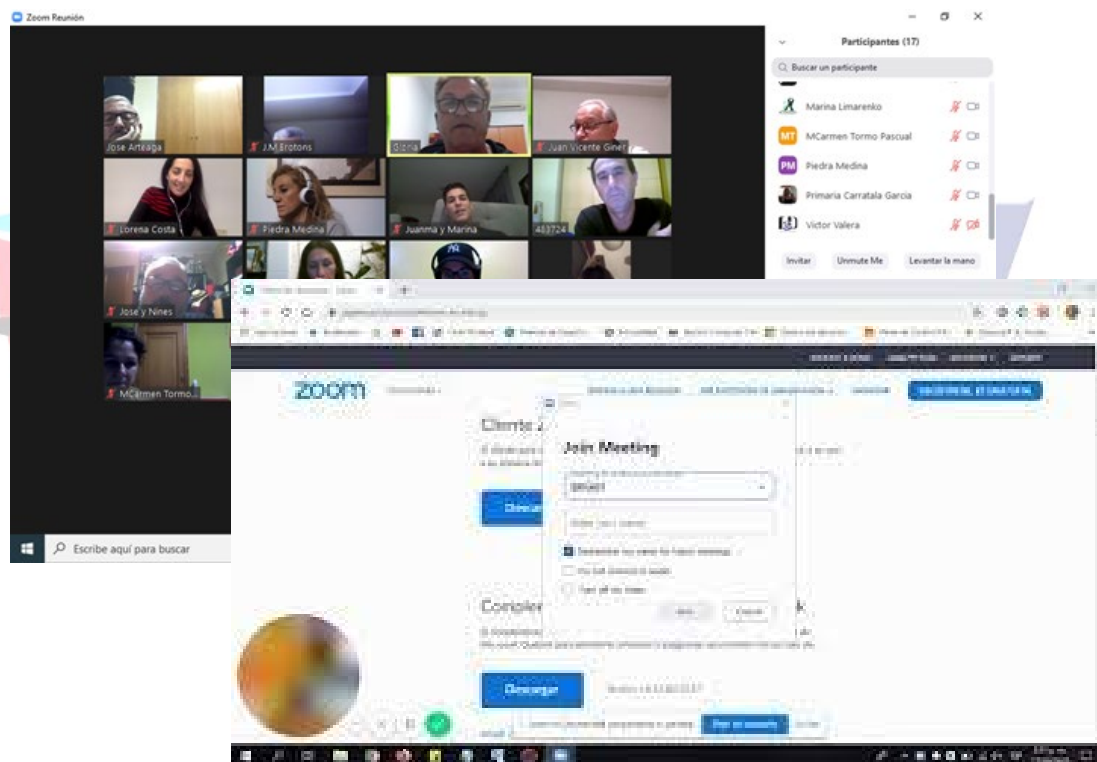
Zoom Reunión

Participantes (17)

Buscar un participante

Marina Limarenko
MT MCarmen Tormo Pascual
PM Piedra Medina
Primaria Carratala Garcia
Victor Valera

Invitar
Unmute Me
Levantar la mano

Jose Arteaga
J.M Brotons
Gloria
Juan Vicente Giner
Lorena Costa
Piedra Medina
Juanma y Marina
483724
Jose y Nines
MCarmen Tormo...

Escribe aquí para buscar

zoom

Join Meeting

Descargar

Descargar